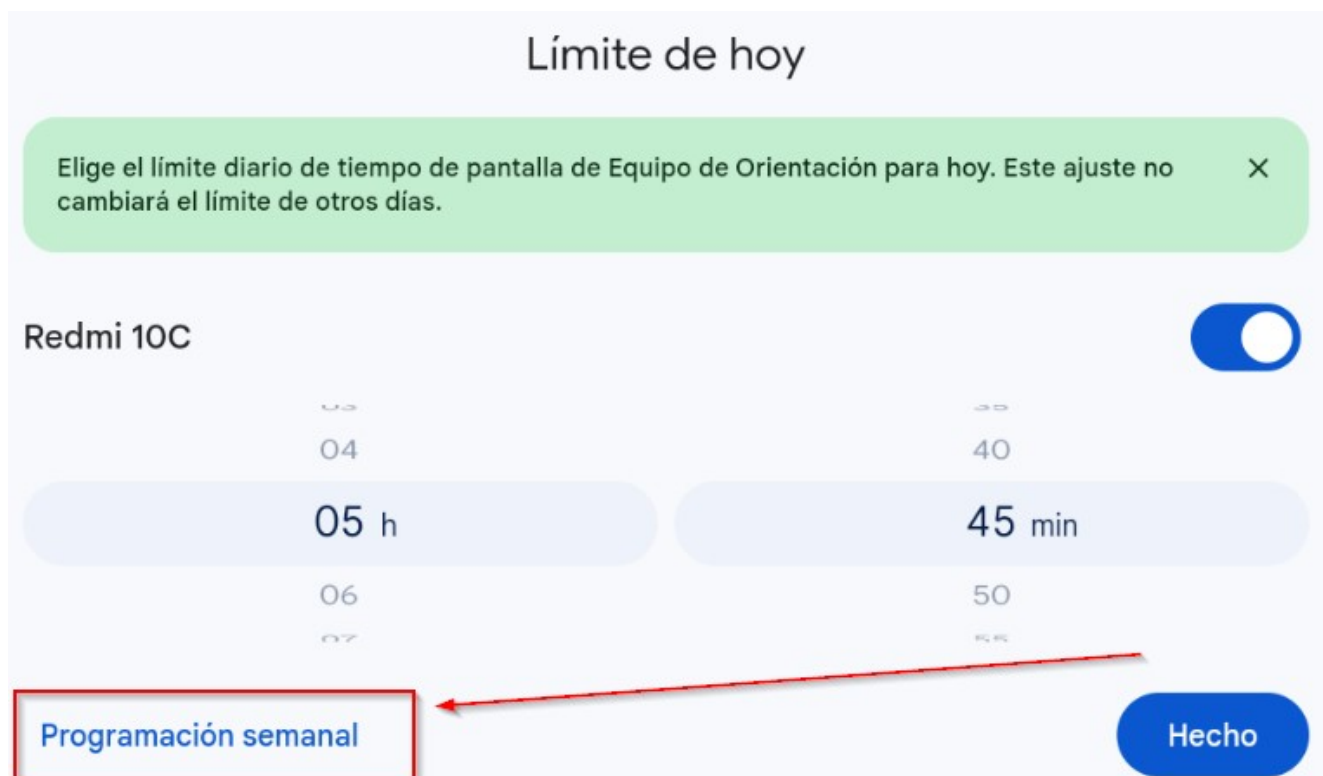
Límite de hoy

Elige el límite diario de tiempo de pantalla de Equipo de Orientación para hoy. Este ajuste no cambiará el límite de otros días. ×

Redmi 10C

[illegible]
04
05 h
06
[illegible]

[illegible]
40
45 min
50
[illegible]

Programación semanal

Hecho